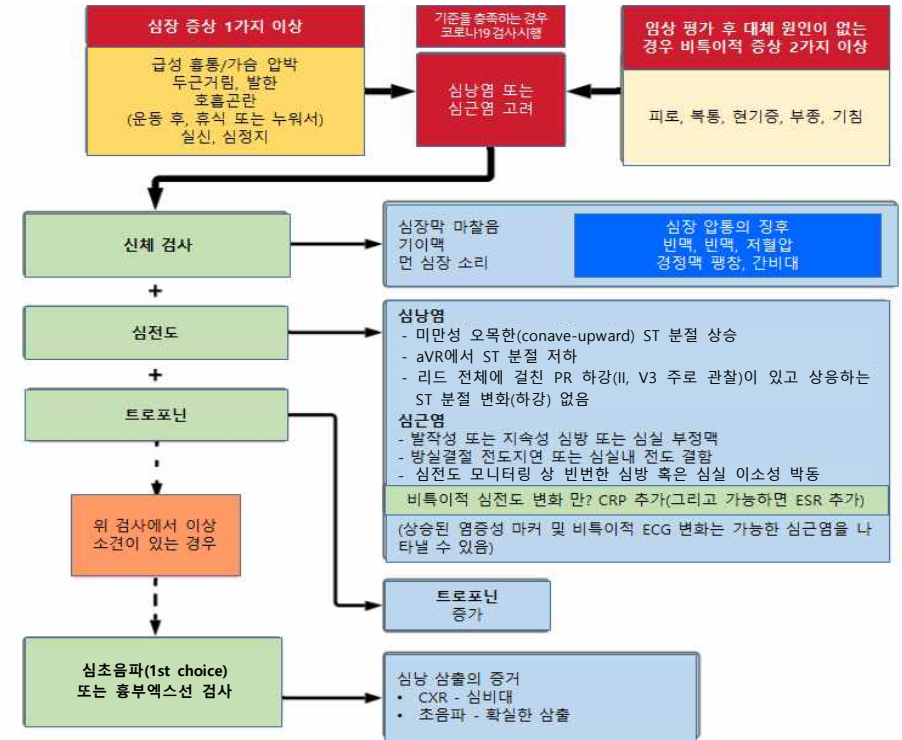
심장 증상 1가지 이상

급성 흉통/가슴 압박
두근거림, 발한
호흡곤란
(운동 후, 휴식 또는 누워서)
실신, 심정지

기준을 충족하는 경우
코로나19 검사시행

심낭염 또는
심근염 고려

임상 평가 후 대체 원인이 없는
경우 비특이적 증상 2가지 이상

피로, 복통, 현기증, 부종, 기침

신체 검사

심장막 마찰음
기이맥
먼 심장 소리

심장 압통의 징후
빈맥, 빈맥, 저혈압
경정맥 팽창, 간비대

+

심전도

심낭염
- 미만성 오목한(conave-upward) ST 분절 상승
- aVR에서 ST 분절 저하
- 리드 전체에 걸친 PR 하강(II, V3 주로 관찰)이 있고 상응하는 ST 분절 변화(하강) 없음
심근염
- 발작성 또는 지속성 심방 또는 심실 부정맥
- 방실결절 전도지연 또는 심실내 전도 결함
- 심전도 모니터링 상 빈번한 심방 혹은 심실 이소성 박동

비특이적 심전도 변화 만? CRP 추가(그리고 가능하면 ESR 추가)

(상승된 염증성 마커 및 비특이적 ECG 변화는 가능한 심근염을 나타낼 수 있음)

+

트로포닌

위 검사에서 이상 소견이 있는 경우

트로포닌
증가

심초음파(1st choice)
또는 흉부엑스선 검사

심낭 삼출의 증거
• CXR - 심비대
• 초음파 - 확실한 삼출